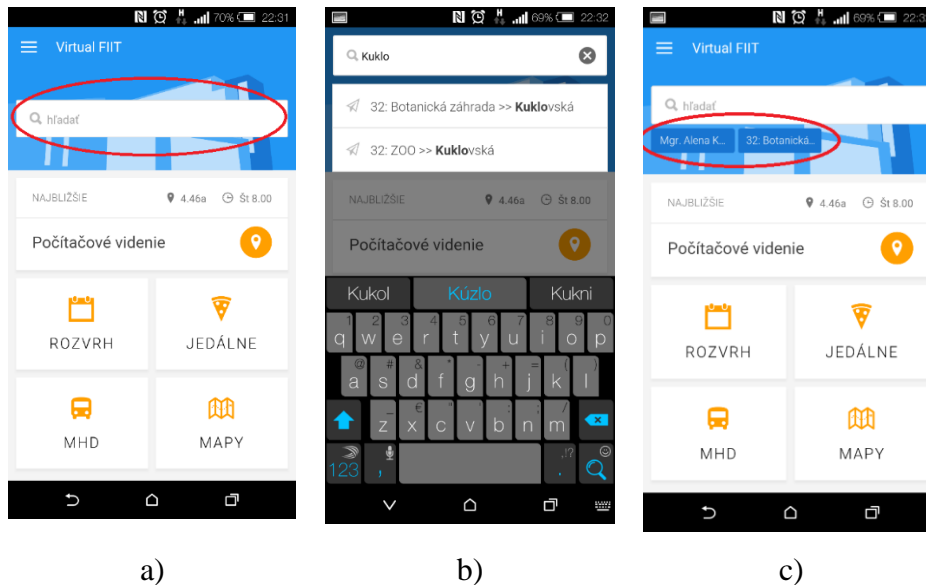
70% 22:31

Virtual FIIT

hľadať

NAJBLIŽŠIE 4.46a Št 8.00

Počítačové videnie

ROZVRH

JEDÁLNE

MHD

MAPY

a)

69% 22:32

Kuklo

32: Botanická záhrada >> Kuklovská

32: ZOO >> Kuklovská

NAJBLIŽŠIE 4.46a Št 8.00

Počítačové videnie

Kukol Kúzlo Kukni

q w e r t y u i o p
a s d f g h j k l
z x c v b n m
123

b)

69% 22:3

Virtual FIIT

hľadať

Mgr. Alena K... 32: Botanická...

NAJBLIŽŠIE 4.46a Št 8.00

Počítačové videnie

ROZVRH

JEDÁLNE

MHD

MAPY

c)